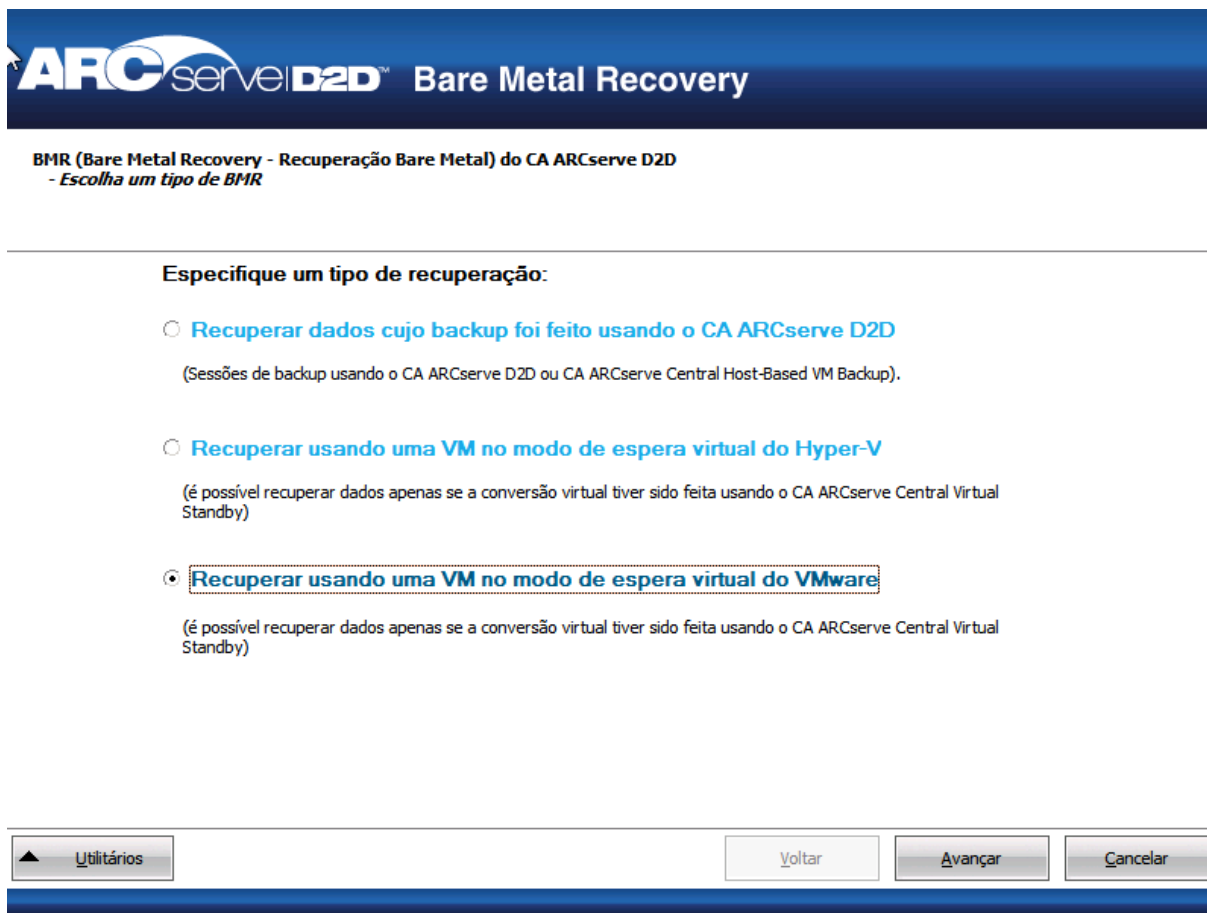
ARCserve D2D™ Bare Metal Recovery

BMR (Bare Metal Recovery - Recuperação Bare Metal) do CA ARCserve D2D
- Escolha um tipo de BMR

Especifique um tipo de recuperação:

Recuperar dados cujo backup foi feito usando o CA ARCserve D2D

(Sessões de backup usando o CA ARCserve D2D ou CA ARCserve Central Host-Based VM Backup).

Recuperar usando uma VM no modo de espera virtual do Hyper-V

(é possível recuperar dados apenas se a conversão virtual tiver sido feita usando o CA ARCserve Central Virtual Standby)

Recuperar usando uma VM no modo de espera virtual do VMware

(é possível recuperar dados apenas se a conversão virtual tiver sido feita usando o CA ARCserve Central Virtual Standby)

Utilitários

Voltar

Avançar

Cancelar